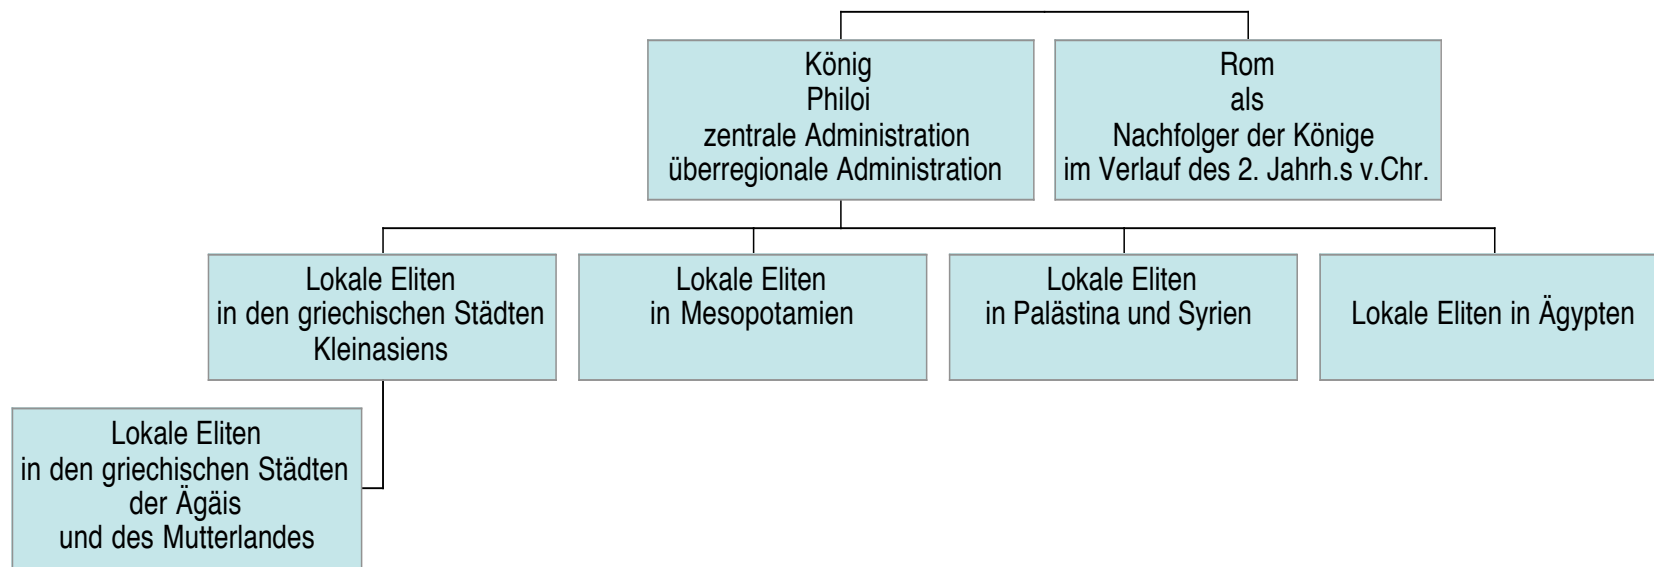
König
Philoi
zentrale Administration
überregionale Administration

Rom
als
Nachfolger der Könige
im Verlauf des 2. Jahrh.s v.Chr.

Lokale Eliten
in den griechischen Städten
Kleinasiens

Lokale Eliten
in Mesopotamien

Lokale Eliten
in Palästina und Syrien

Lokale Eliten in Ägypten

Lokale Eliten
in den griechischen Städten
der Ägäis
und des Mutterlandes